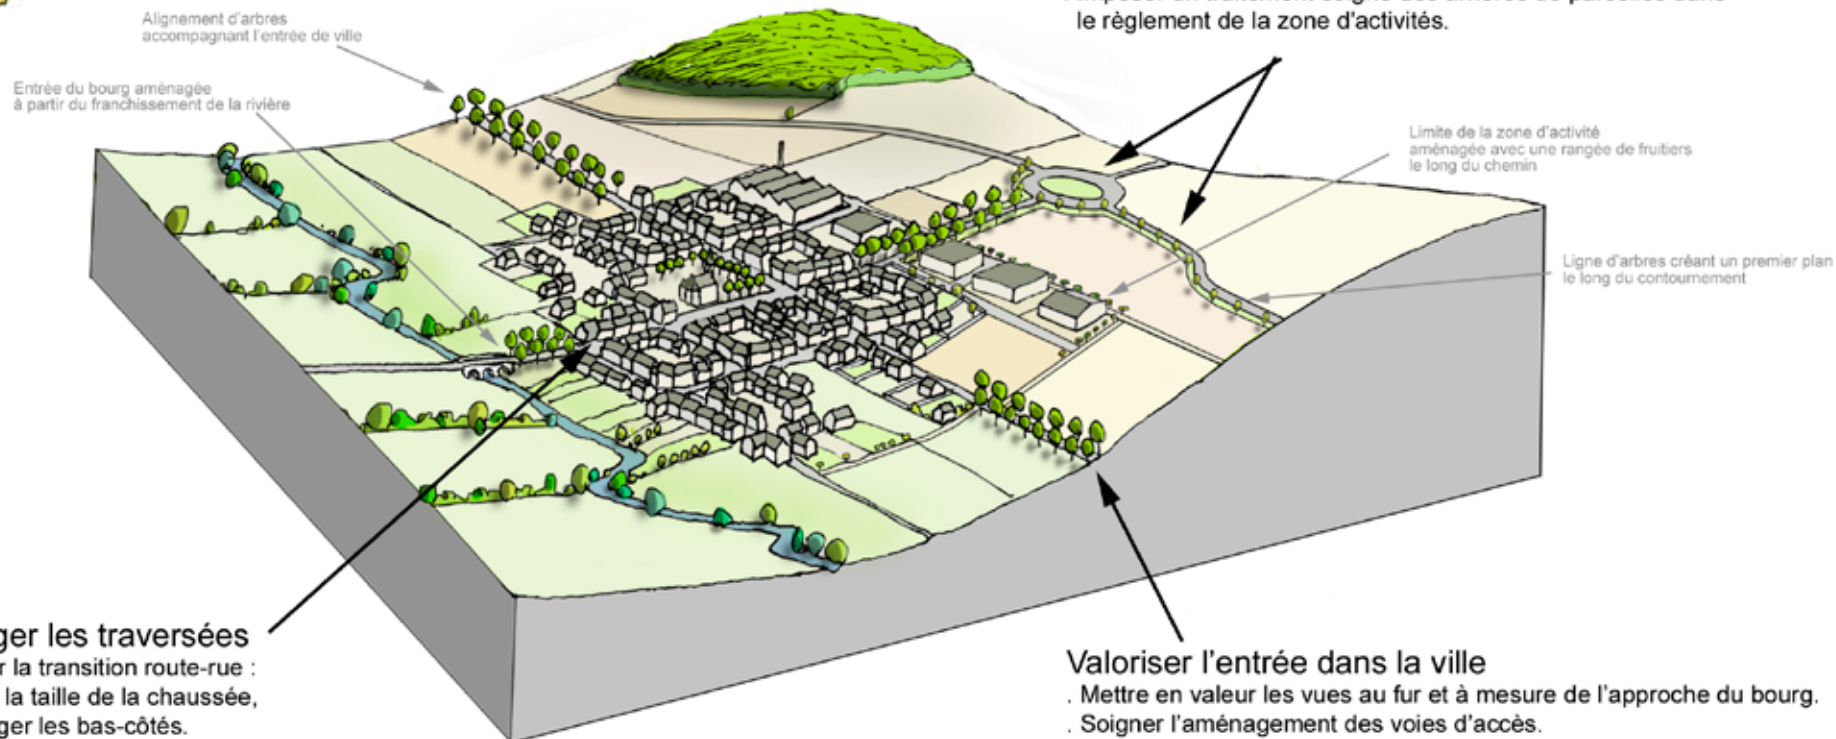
Alignement d'arbres accompagnant l'entrée de ville

Entrée du bourg aménagée à partir du franchissement de la rivière

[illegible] le règlement de la zone d'activités.

Limite de la zone d'activité aménagée avec une rangée de fruitiers le long du chemin

Ligne d'arbres créant un premier plan le long du contournement

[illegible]ger les traversées
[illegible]r la transition route-rue :
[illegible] la taille de la chaussée,
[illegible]ger les bas-côtés.

Valoriser l'entrée dans la ville
. Mettre en valeur les vues au fur et à mesure de l'approche du bourg.
. Soigner l'aménagement des voies d'accès.